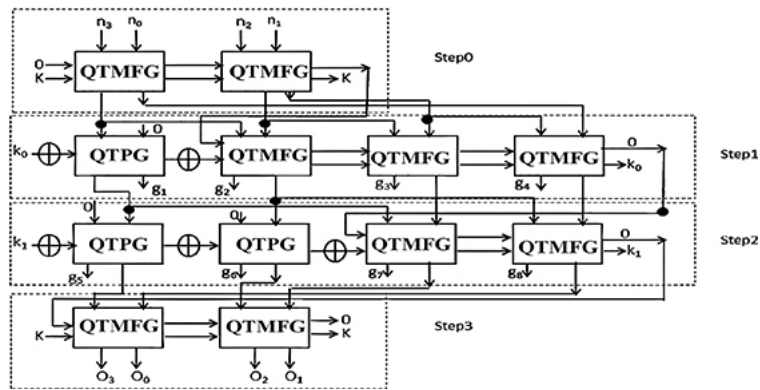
$n_3$ $n_0$ $n_2$ $n_1$

0
K
QTMFG
QTMFG
K

Step0

$k_0$
QTPG
0
QTMFG
QTMFG
QTMFG
0
$k_0$
$g_1$
$g_2$
$g_3$
$g_4$

Step1

0
$k_1$
QTPG
0
QTPG
QTMFG
QTMFG
0
$k_1$
$g_5$
$g_6$
$g_7$
$g_8$

Step2

K
QTMFG
QTMFG
0
K
$O_3$ $O_0$ $O_2$ $O_1$

Step3